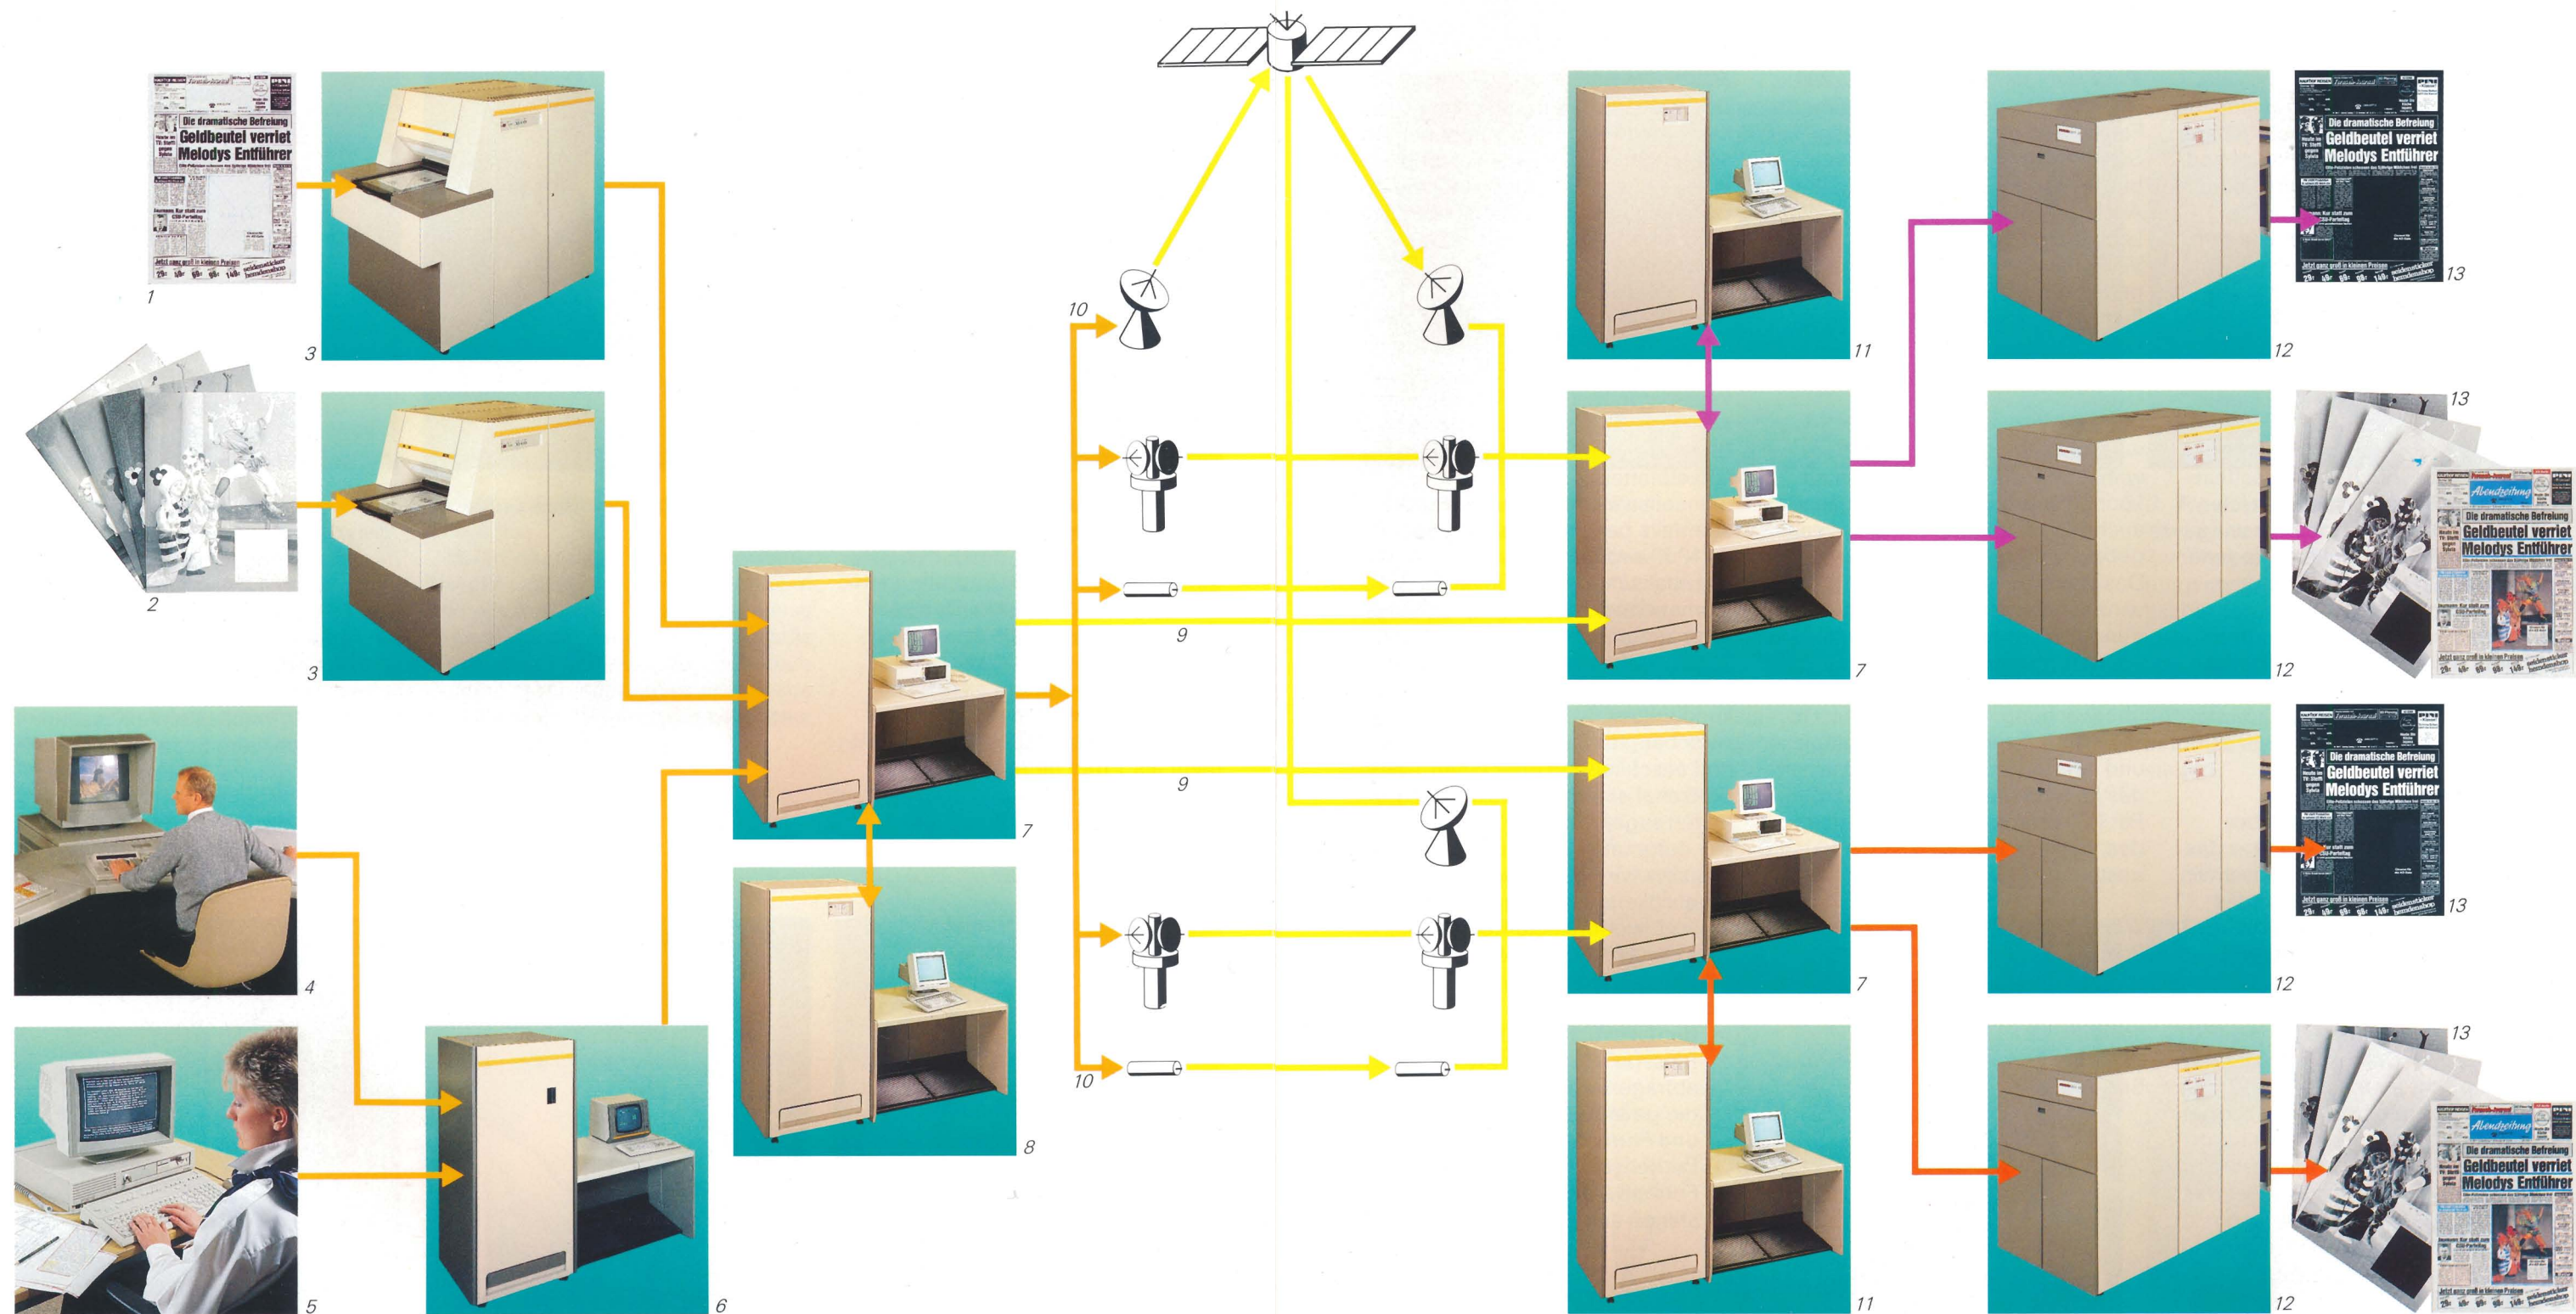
Die dramatische Befreiung
Geldbeutel verriet
Melodys Entführer
Jetzt ganz groß in kleinen Preisen

1

3

2

3

4

5

6

7

8

9

9

10

10

11

7

7

11

12

12

12

12

13

13

13

13

Die dramatische Befreiung
Geldbeutel verriet
Melodys Entführer
Jetzt ganz groß in kleinen Preisen

Abendzeitung
Die dramatische Befreiung
Geldbeutel verriet
Melodys Entführer

Die dramatische Befreiung
Geldbeutel verriet
Melodys Entführer
Jetzt ganz groß in kleinen Preisen

Abendzeitung
Die dramatische Befreiung
Geldbeutel verriet
Melodys Entführer